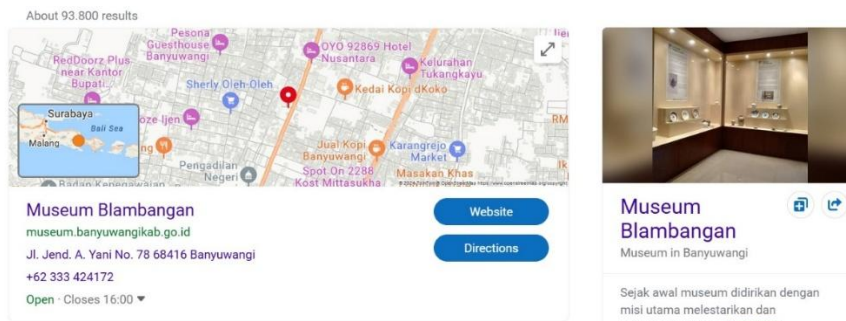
About 93.800 results

Pesona Guesthouse Banyuwangi
OYO 92869 Hotel Nusantara
Kelurahan Tukangkayu
RedDoorz Plus near Kantor Bupati...
Sherly Oleh-Oleh
Kedai Kopi dKoko
Surabaya
Bali Sea
Malang
oze Ijen
Jual Kopi Banyuwangi
Karangrejo Market
Pengadilan Negeri
Spot On 2288 Kost Mittasukha
Masakan Khas
Badan Kepegawaian
RM
Ik

Museum Blambangan
museum.banyuwangikab.go.id
Jl. Jend. A. Yani No. 78 68416 Banyuwangi
+62 333 424172
Open · Closes 16:00
Website
Directions

Museum Blambangan
Museum in Banyuwangi

Sejak awal museum didirikan dengan misi utama melestarikan dan